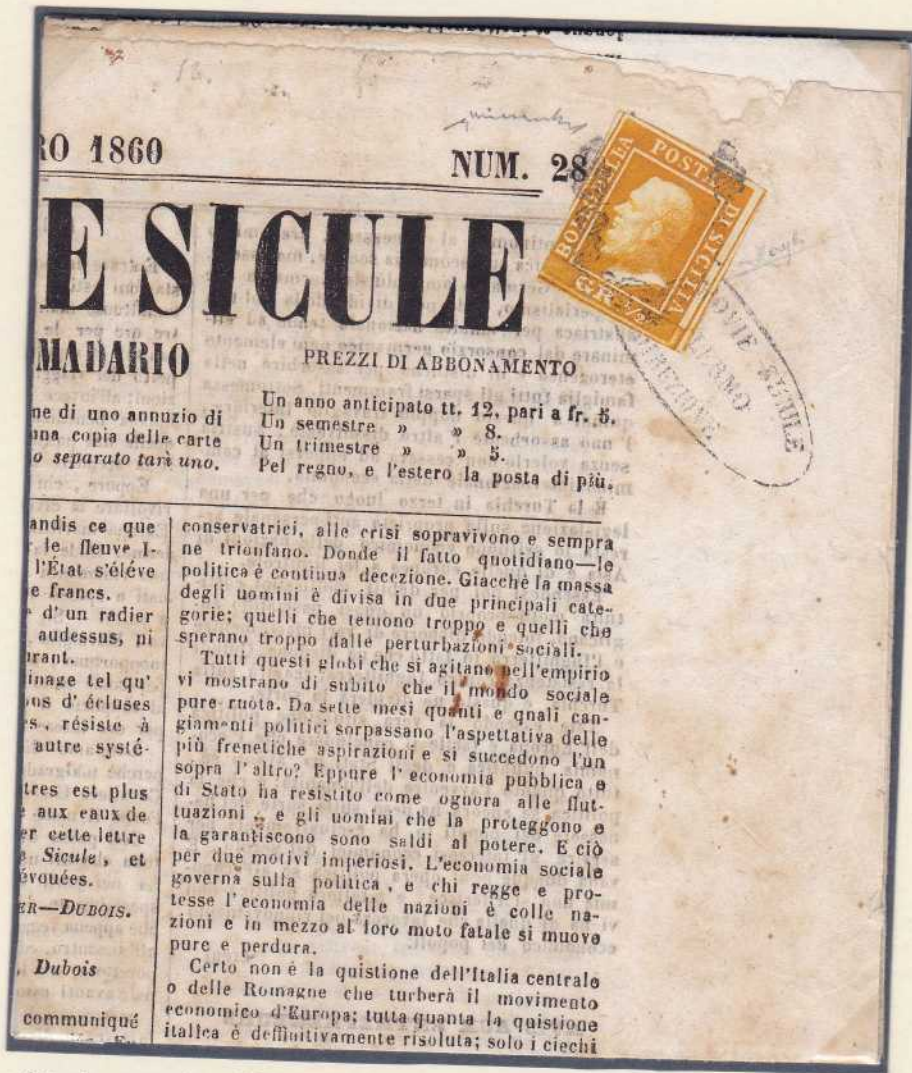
RO 1860

NUM. 28

E SICULE

MADARIO

PREZZI DI ABBONAMENTO

ne di uno annuzio di una copia delle carte o separato tarì uno.

Un anno anticipato tt. 12, pari a fr. 5.
Un semestre » » 8.
Un trimestre » » 5.
Pel regno, e l'estero la posta di più.

BOLLO DELLA POSTA DI SICILIA GR. 1/2

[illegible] SICULE PALERMO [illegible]

andis ce que le fleuve I- l'État s'éléve e francs. d'un radier audessus, ni urant. inage tel qu' ns d'écluses es, résiste à autre systé-

tres est plus aux eaux de er cette letre Sicule, et évouées.

ER—DUBOIS.

Dubois

communiqué

conservatrici, alle crisi sopravivono e sempra ne trionfano. Donde il fatto quotidiano—le politica è continua decezione. Giacchè la massa degli uomini è divisa in due principali categorie; quelli che temono troppo e quelli che sperano troppo dalle perturbazioni sociali.

Tutti questi globi che si agitano nell'empirio vi mostrano di subito che il mondo sociale pure ruota. Da sette mesi quanti e quali cangiamenti politici sorpassano l'aspettativa delle più frenetiche aspirazioni e si succedono l'un sopra l'altro? Eppure l'economia pubblica e di Stato ha resistito come ognora alle fluttuazioni, e gli uomini che la proteggono e la garantiscono sono saldi al potere. E ciò per due motivi imperiosi. L'economia sociale governa sulla politica, e chi regge e protesse l'economia delle nazioni è colle nazioni e in mezzo al loro moto fatale si muove pure e perdura.

Certo non è la quistione dell'Italia centrale o delle Romagne che turberà il movimento economico d'Europa; tutta quanta la quistione italica è definitivamente risoluta; solo i ciechi